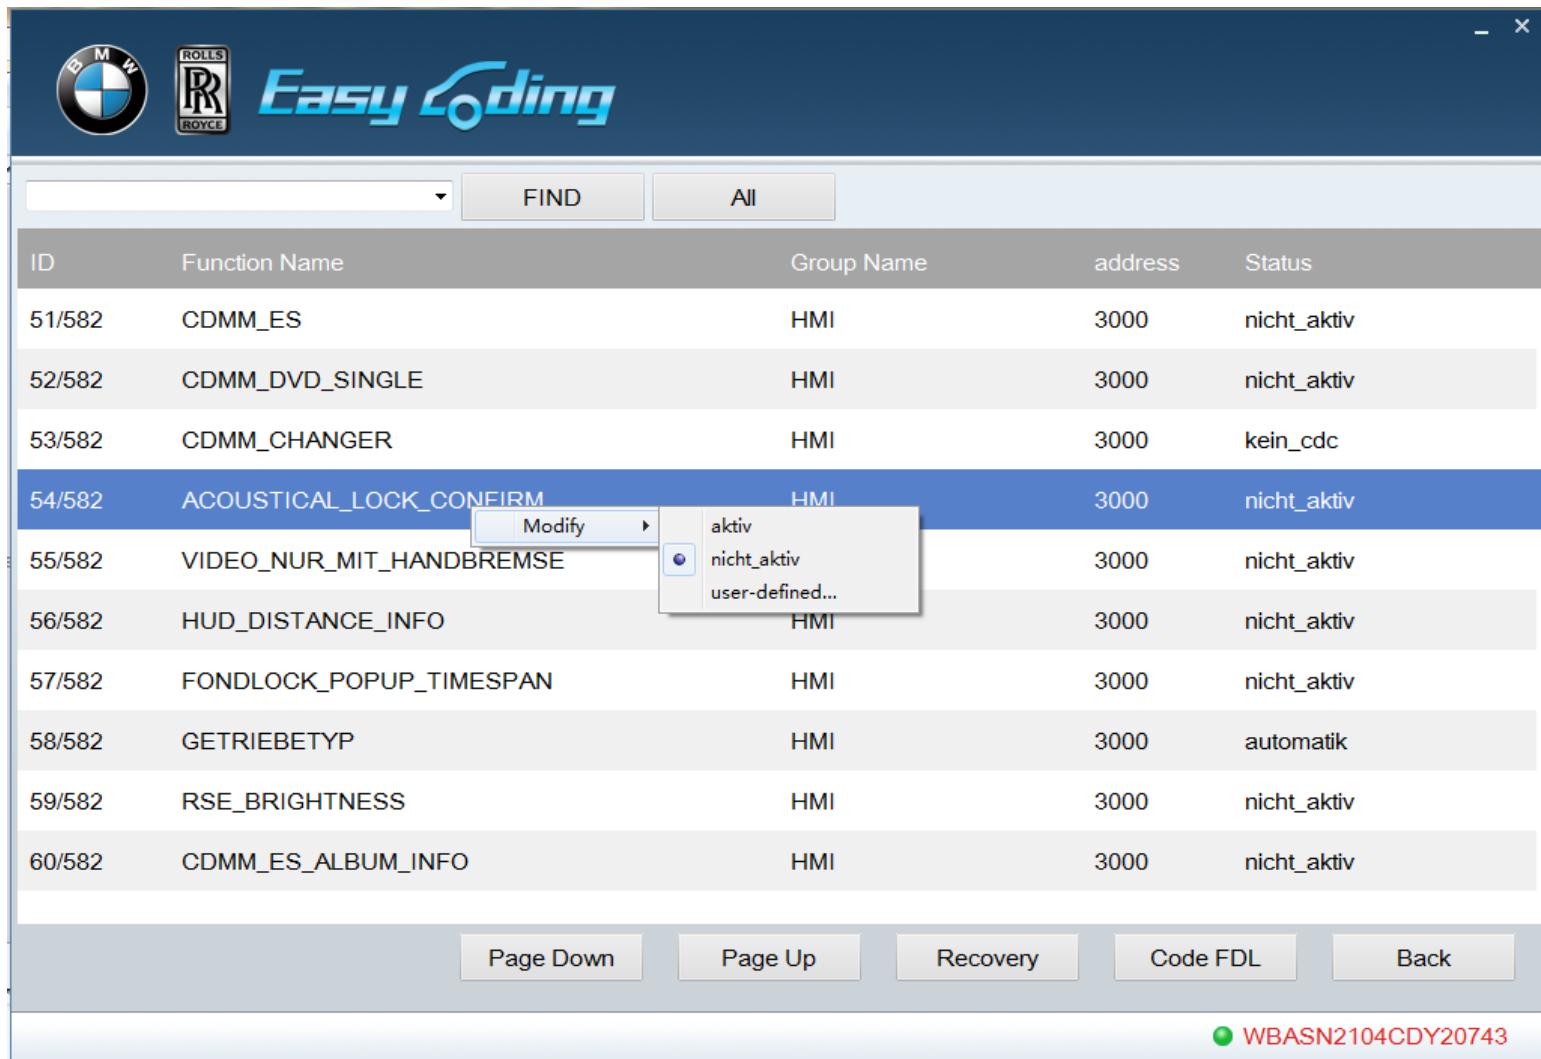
BMW ROLLS RR ROYCE Easy Coding

FIND All

| ID | Function Name | Group Name | address | Status |
|---|---|---|---|---|
| 51/582 | CDMM_ES | HMI | 3000 | nicht_aktiv |
| 52/582 | CDMM_DVD_SINGLE | HMI | 3000 | nicht_aktiv |
| 53/582 | CDMM_CHANGER | HMI | 3000 | kein_cdc |
| 54/582 | ACOUSTICAL_LOCK_CONFIRM | HMI | 3000 | nicht_aktiv |
| 55/582 | VIDEO_NUR_MIT_HANDBREMSE | | 3000 | nicht_aktiv |
| 56/582 | HUD_DISTANCE_INFO | HMI | 3000 | nicht_aktiv |
| 57/582 | FONDLOCK_POPUP_TIMESPAN | HMI | 3000 | nicht_aktiv |
| 58/582 | GETRIEBETYP | HMI | 3000 | automatik |
| 59/582 | RSE_BRIGHTNESS | HMI | 3000 | nicht_aktiv |
| 60/582 | CDMM_ES_ALBUM_INFO | HMI | 3000 | nicht_aktiv |

Modify
aktiv
nicht_aktiv
user-defined...

Page Down Page Up Recovery Code FDL Back

WBASN2104CDY20743